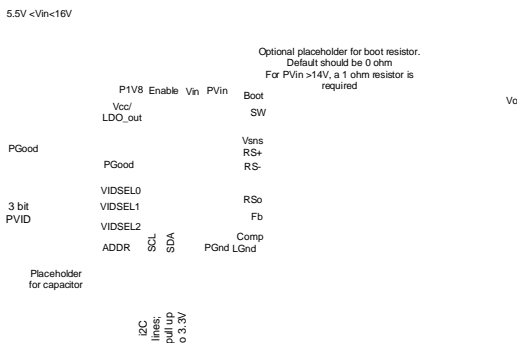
5.5V <Vin<16V

Optional placeholder for boot resistor. Default should be 0 ohm For PVin >14V, a 1 ohm resistor is required

P1V8 Enable Vin PVin Boot

Vcc/ LDO_out

SW

Vo

Vsns

RS+

PGood

RS-

PGood

VIDSEL0

RSo

3 bit PVID

VIDSEL1

Fb

VIDSEL2

Comp

ADDR SCL SDA PGnd LGnd

Placeholder for capacitor

I2C lines; pull up o 3.3V